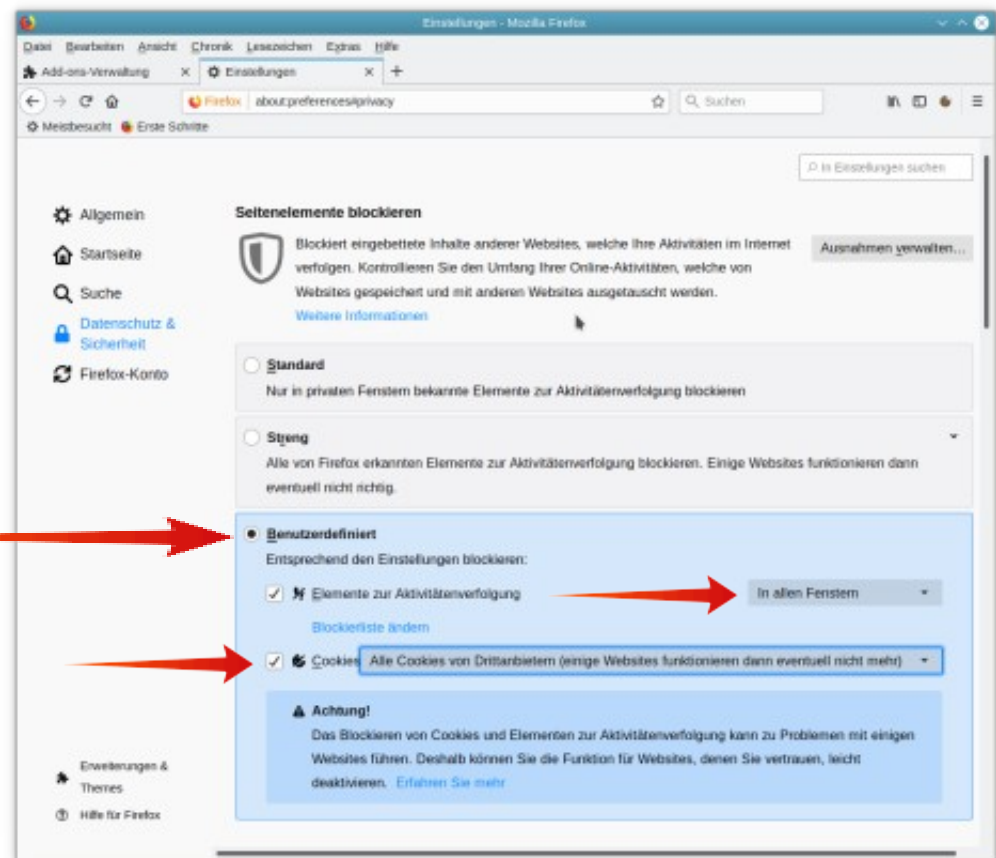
Einstellungen - Mozilla Firefox

Datei Bearbeiten Ansicht Chronik Lesezeichen Extras Hilfe

Add-ons-Verwaltung ×
Einstellungen ×
+

Firefox about:preferences#privacy
Suchen

Meistbesucht Erste Schritte

In Einstellungen suchen

Allgemein
Startseite
Suche
Datenschutz & Sicherheit
Firefox-Konto

Seitenelemente blockieren

Blockiert eingebettete Inhalte anderer Websites, welche Ihre Aktivitäten im Internet verfolgen. Kontrollieren Sie den Umfang Ihrer Online-Aktivitäten, welche von Websites gespeichert und mit anderen Websites ausgetauscht werden.

Weitere Informationen

Ausnahmen verwalten...

Standard
Nur in privaten Fenstern bekannte Elemente zur Aktivitätenverfolgung blockieren

Streng
Alle von Firefox erkannten Elemente zur Aktivitätenverfolgung blockieren. Einige Websites funktionieren dann eventuell nicht richtig.

Benutzerdefiniert
Entsprechend den Einstellungen blockieren:

Elemente zur Aktivitätenverfolgung
In allen Fenstern

Blockierliste ändern

Cookies
Alle Cookies von Drittanbietern (einige Websites funktionieren dann eventuell nicht mehr)

Achtung!
Das Blockieren von Cookies und Elementen zur Aktivitätenverfolgung kann zu Problemen mit einigen Websites führen. Deshalb können Sie die Funktion für Websites, denen Sie vertrauen, leicht deaktivieren. Erfahren Sie mehr

Erweiterungen & Themes
Hilfe für Firefox